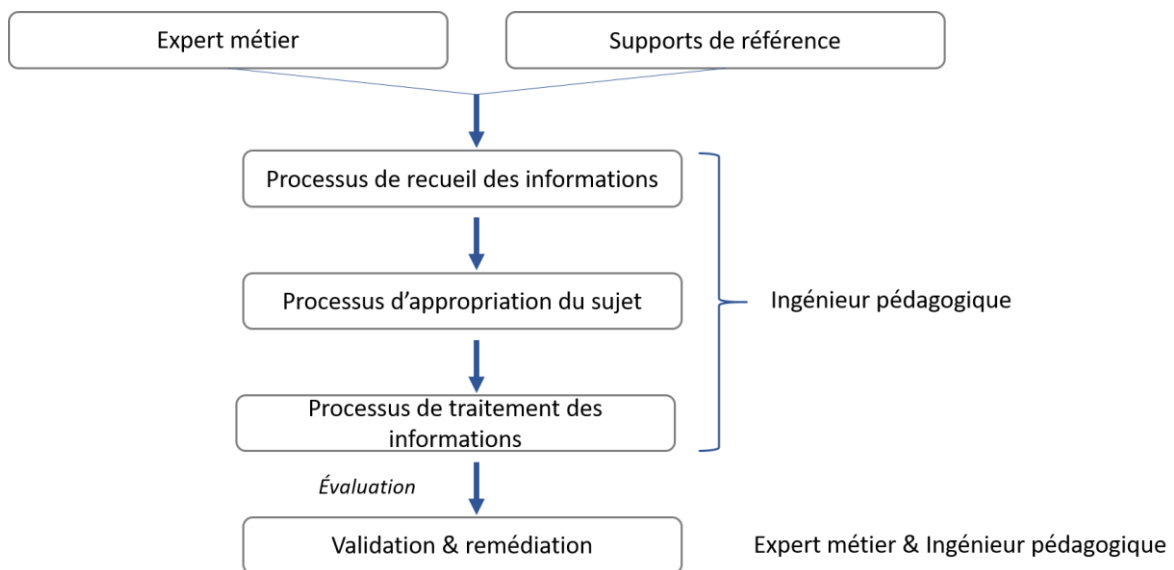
Expert métier

Supports de référence

Processus de recueil des informations

Processus d’appropriation du sujet

Processus de traitement des informations

Ingénieur pédagogique

Évaluation

Validation & remédiation

Expert métier & Ingénieur pédagogique